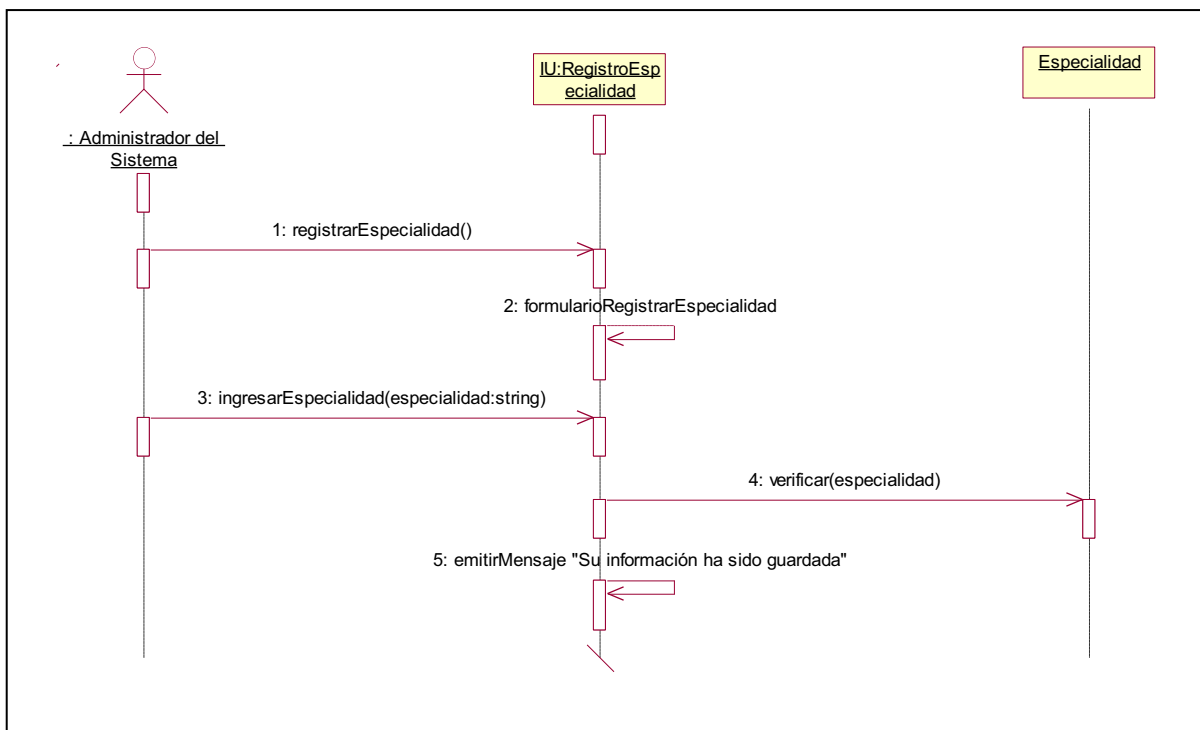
: Administrador del Sistema

IU:RegistroEspecialidad

Especialidad

1: registrarEspecialidad()

2: formularioRegistrarEspecialidad

3: ingresarEspecialidad(especialidad:string)

4: verificar(especialidad)

5: emitirMensaje "Su información ha sido guardada"